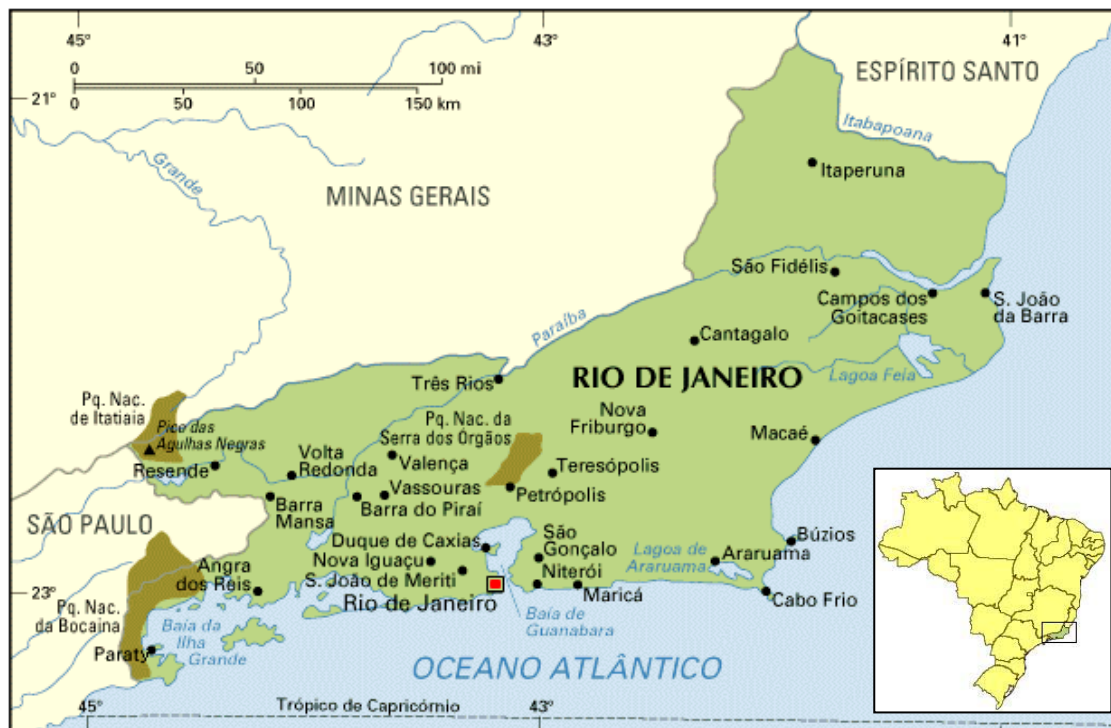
45°
43°
41°
0 50 100 mi
21° 0 50 100 150 km
ESPÍRITO SANTO
Itabapoana
Grande
MINAS GERAIS
Itaperuna
São Fidélis
Campos dos Goitacases
S. João da Barra
Paraíba
Cantagalo
Três Rios
RIO DE JANEIRO
Lagoa Feia
Pq. Nac. de Itatiaia
Pico das Agulhas Negras
Pq. Nac. da Serra dos Orgãos
Nova Friburgo
Macaé
Resende
Volta Redonda
Valença
Teresópolis
Vassouras
Petrópolis
Barra Mansa
Barra do Piraí
SÃO PAULO
Duque de Caxias
São Gonçalo
Búzios
Nova Iguaçu
Lagoa de Araruama
Araruama
Angra dos Reis
S. João de Meriti
Niterói
23°
Rio de Janeiro
Maricá
Cabo Frio
Pq. Nac. da Bocaina
Baía de Guanabara
Baía da Ilha Grande
Paraty
OCEANO ATLÂNTICO
45°
Trópico de Capricórnio
43°